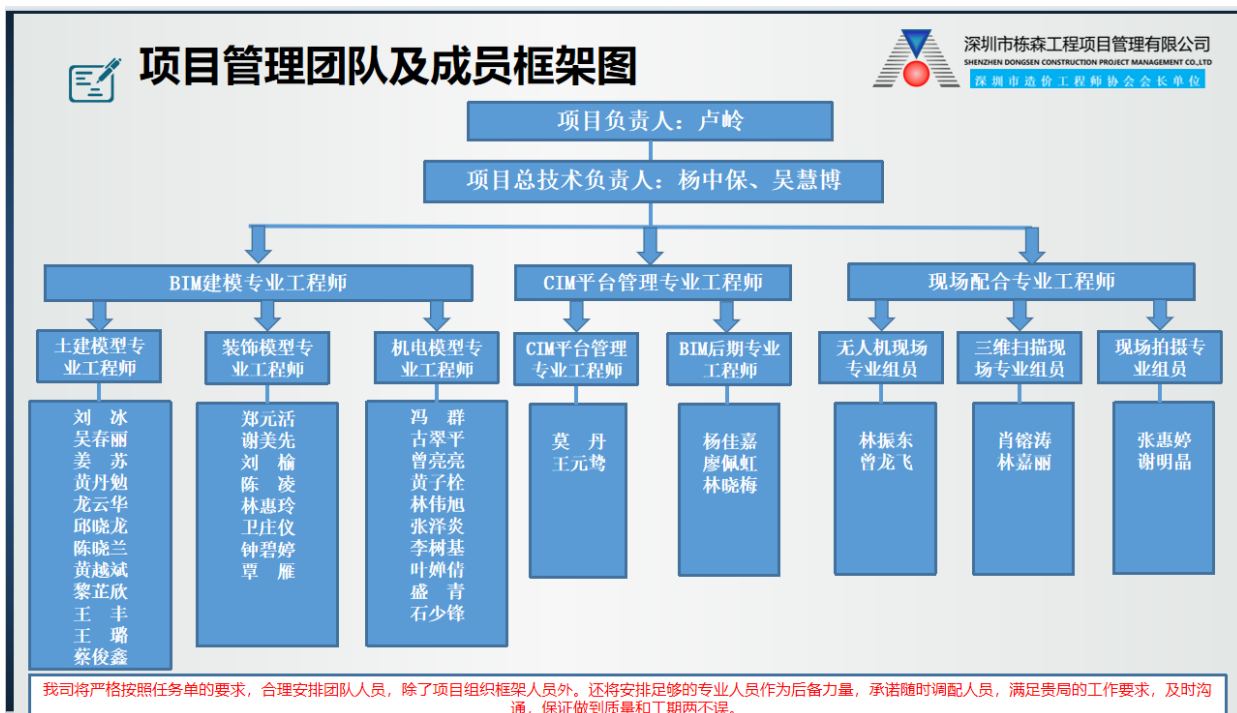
项目管理团队及成员框架图

深圳市栋森工程项目管理有限公司
SHENZHEN DONGSEN CONSTRUCTION PROJECT MANAGEMENT CO.,LTD
深圳市造价工程师协会会长单位

项目负责人：卢岭

项目总技术负责人：杨中保、吴慧博

BIM建模专业工程师

CIM平台管理专业工程师

现场配合专业工程师

土建模型专业工程师

刘冰
吴春丽
姜苏
黄丹勉
龙云华
邱晓龙
陈晓兰
黄越斌
黎芷欣
王丰
王璐
蔡俊鑫

装饰模型专业工程师

郑元活
谢美先
刘榆
陈凌
林惠玲
卫庄仪
钟碧婷
覃雁

机电模型专业工程师

冯群
古翠平
曾亮亮
黄子栓
林伟旭
张泽炎
李树基
叶婵倩
盛青
石少锋

CIM平台管理专业工程师

莫丹
王元鸷

BIM后期专业工程师

杨佳嘉
廖佩虹
林晓梅

无人机现场专业组员

林振东
曾龙飞

三维扫描现场专业组员

肖镕涛
林嘉丽

现场拍摄专业组员

张惠婷
谢明晶

我司将严格按照任务单的要求，合理安排团队人员，除了项目组织框架人员外。还将安排足够的专业人员作为后备力量，承诺随时调配人员，满足贵局的工作要求，及时沟通，保证做到质量和工期两不误。